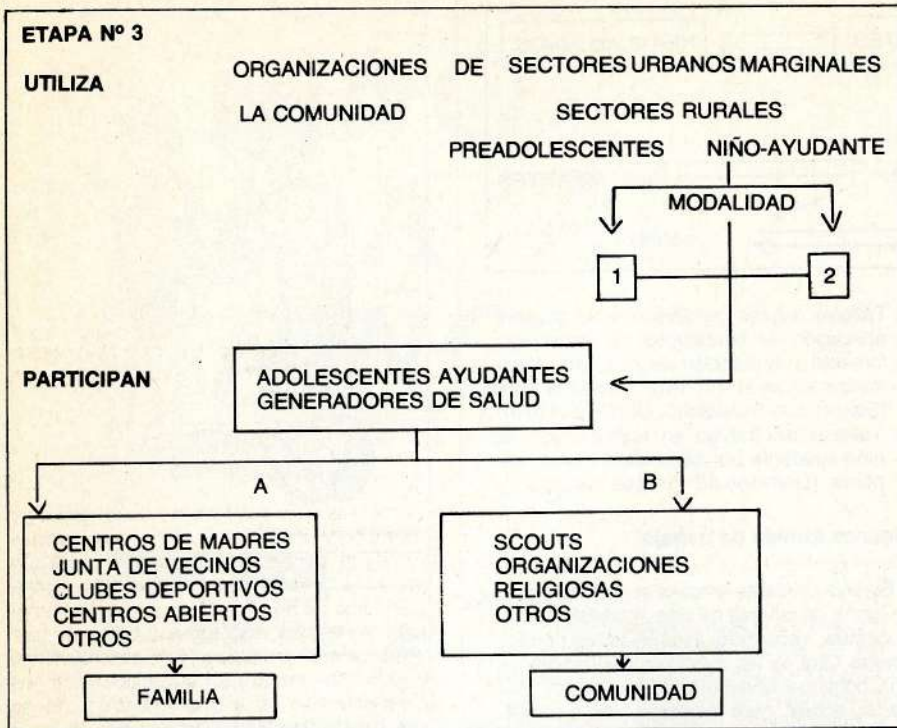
ETAPA Nº 3

UTILIZA

ORGANIZACIONES DE LA COMUNIDAD

SECTORES URBANOS MARGINALES

SECTORES RURALES

PREADOLESCENTES

NIÑO-AYUDANTE

MODALIDAD

1

2

PARTICIPAN

ADOLESCENTES AYUDANTES GENERADORES DE SALUD

A

B

CENTROS DE MADRES
JUNTA DE VECINOS
CLUBES DEPORTIVOS
CENTROS ABIERTOS
OTROS

SCOUTS
ORGANIZACIONES RELIGIOSAS
OTROS

FAMILIA

COMUNIDAD